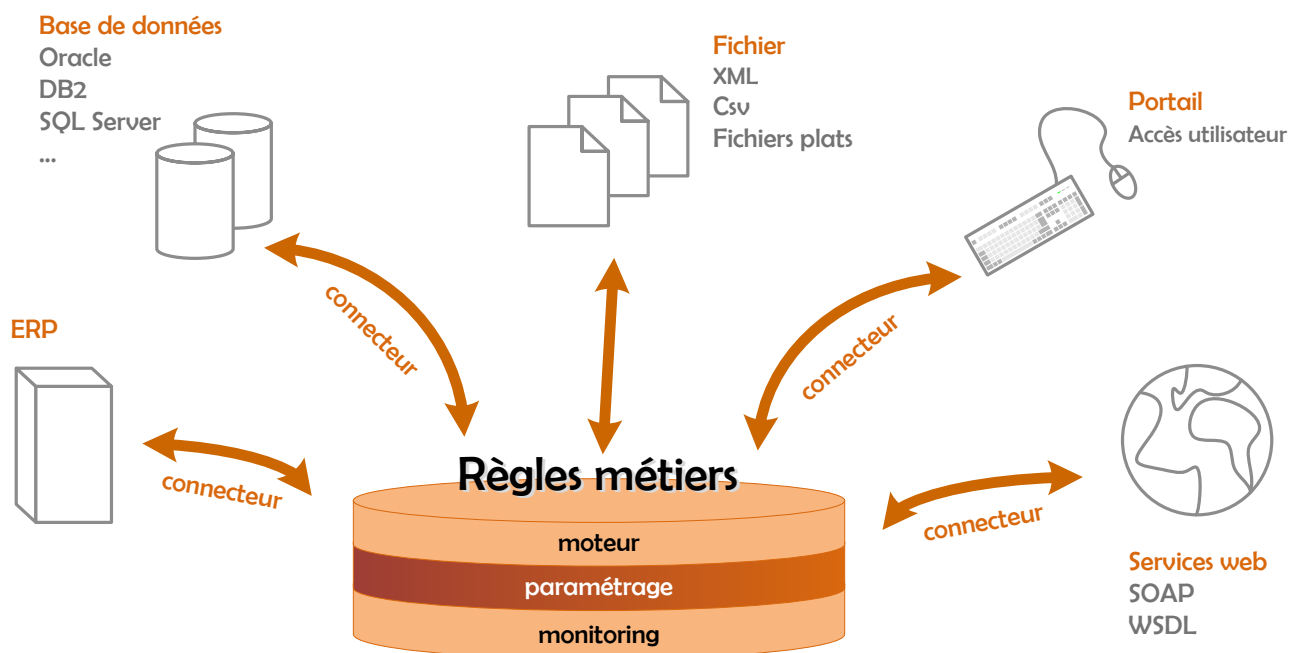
Base de données
Oracle
DB2
SQL Server
...

Fichier
XML
Csv
Fichiers plats

Portail
Accès utilisateur

connecteur

connecteur

ERP

connecteur

Règles métiers

moteur
paramétrage
monitoring

connecteur

Services web
SOAP
WSDL